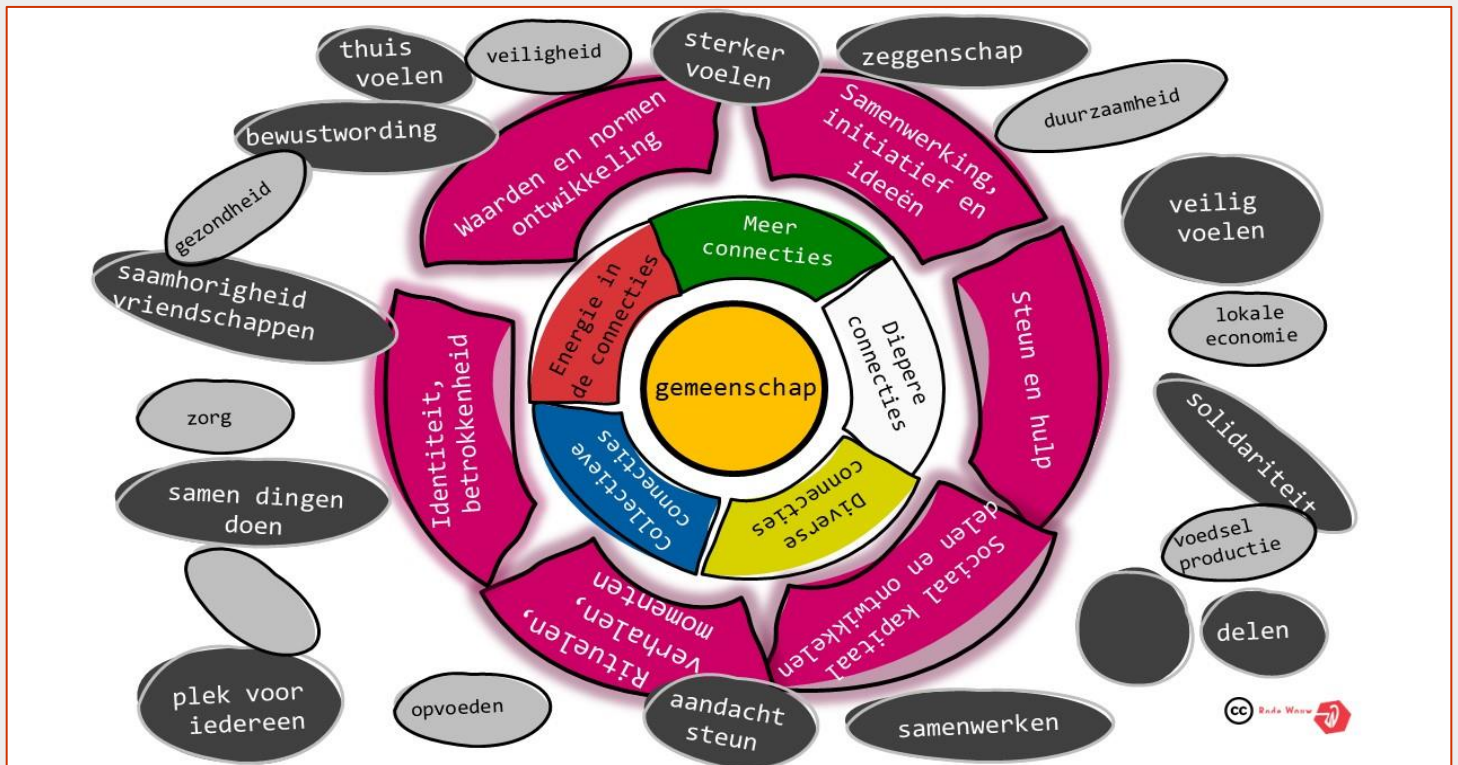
thuis voelen

veiligheid

sterker voelen

zeggenschap

duurzaamheid

bewustwording

Waarden en normen ontwikkeling

Samenwerking, initiatief en ideeën

gezondheid

veilig voelen

Meer connecties

saamhorigheid vriendschappen

Energie in de connecties

Diepere connecties

lokale economie

Steun en hulp

gemeenschap

Identiteit, betrokkenheid

zorg

Collectieve connecties

Diverse connecties

solidariteit

samen dingen doen

Sociaal kapitaal delen en ontwikkelen

voedsel productie

Rituelen, verhalen, momenten

delen

plek voor iedereen

opvoeden

aandacht steun

samenwerken

cc Rudo Wauw